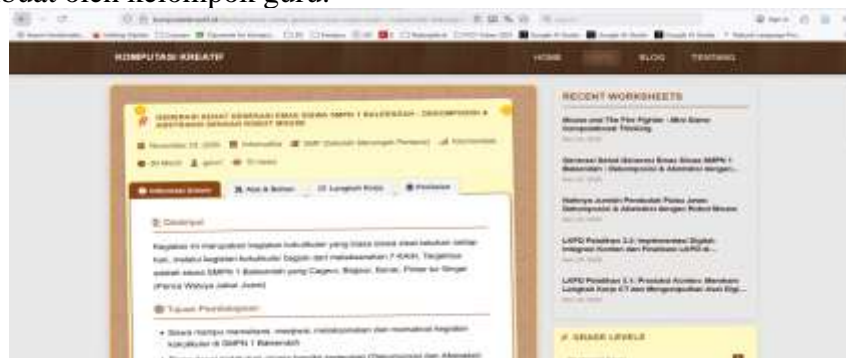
buat oleh kelompok guru.

KOMPUTASI KREATIF

HOME BLOG TENTANG

GENERASI SEHAT GENERASI EMAS SISWA SMPN 1 BALEENDAH - DEKOMPOSISI & ABSTRAKSI DENGAN ROBOT MOUSE

November 22, 2025 Informatika SMP (Sekolah Menengah Pertama) Kokurikuler

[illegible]

Deskripsi

Kegiatan ini merupakan kegiatan kokurikuler yang biasa siswa siswi lakukan setiap hari, melalui kegiatan kokurikuler Sagoh dan melaksanakan 7-KAIH. Targetnya adalah siswa SMPN 1 Baleendah yang Cageur, Bageur, Bener, Pinter tur Singer (Panca Waluya Jabar Juara)

Tujuan Pembelajaran

Siswa mampu memahami, menjelaskan, menduplikasikan dan membahas kegiatan kokurikuler di SMPN 1 Baleendah

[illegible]

RECENT WORKSHEETS

Mouse and The Fire Fighter - Mini Game Computational Thinking

Generasi Sehat Generasi Emas Siswa SMPN 1 Baleendah - Dekomposisi & Abstraksi dengan...

Hattrick Jumlah Pendekatan Pintas Jalan Dekomposisi & Abstraksi dengan Robot Mouse

LKPD Pelatihan 3.2: Implementasi Digital: Integrasi Konten dan Platform LKPD d...

LKPD Pelatihan 3.1: Prosedur Konten: Merakam Langkah Kerja CT dan Mengumpulkan Alat Digi...

GRADE LEVELS